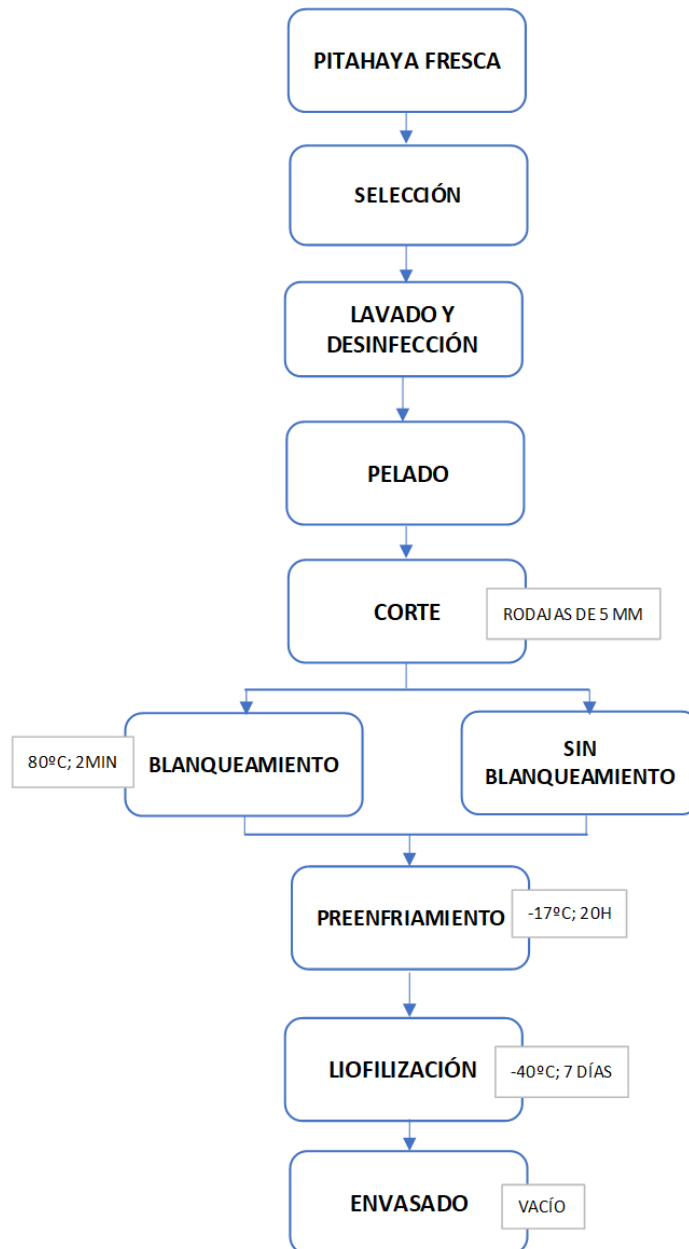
PITAHAYA FRESCA

SELECCIÓN

LAVADO Y DESINFECCIÓN

PELADO

CORTE

RODAJAS DE 5 MM

80ºC; 2MIN

BLANQUEAMIENTO

SIN BLANQUEAMIENTO

PREENFRIAMIENTO

-17ºC; 20H

LIOFILIZACIÓN

-40ºC; 7 DÍAS

ENVASADO

VACÍO